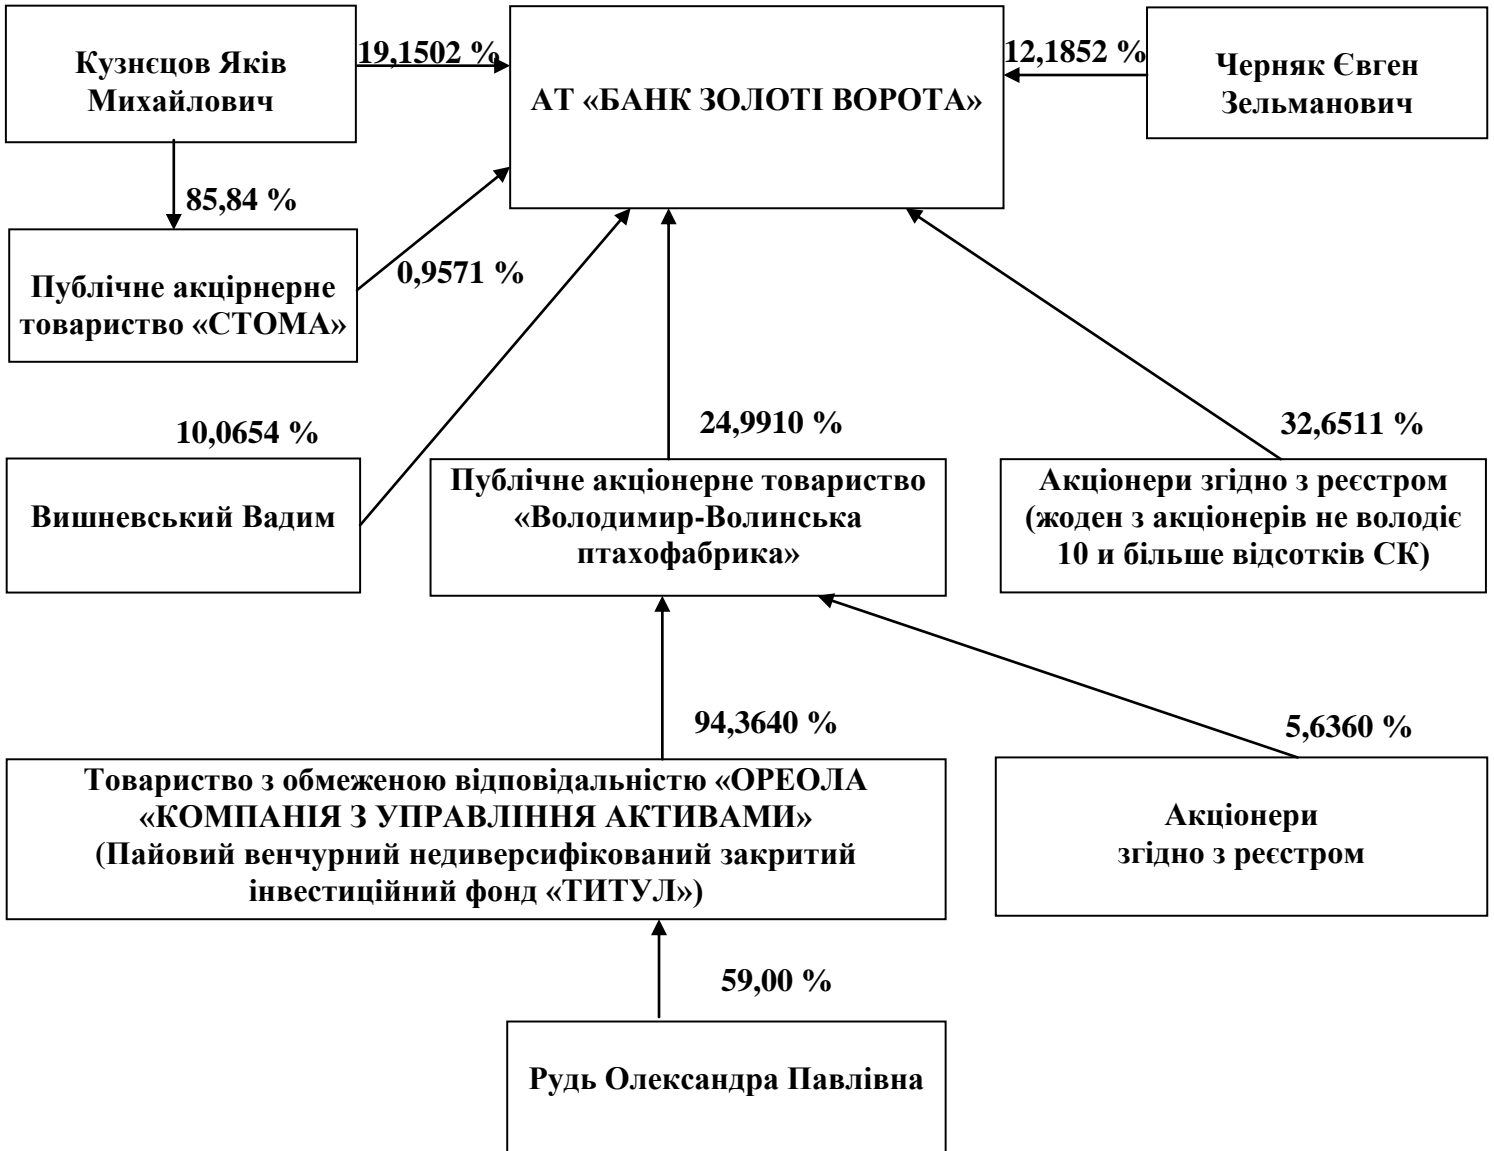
Кузнєцов Яків Михайлович

19,1502 %

АТ «БАНК ЗОЛОТІ ВОРОТА»

12,1852 %

Черняк Євген Зельманович

85,84 %

Публічне акцірнерне товариство «СТОМА»

0,9571 %

10,0654 %

Вишневський Вадим

24,9910 %

Публічне акціонерне товариство «Володимир-Волинська птахофабрика»

32,6511 %

Акціонери згідно з реєстром (жоден з акціонерів не володіє 10 и більше відсотків СК)

94,3640 %

5,6360 %

Товариство з обмеженою відповідальністю «ОРЕОЛА «КОМПАНІЯ З УПРАВЛІННЯ АКТИВАМИ» (Пайовий венчурний недиверсифікований закритий інвестиційний фонд «ТИТУЛ»)

Акціонери згідно з реєстром

59,00 %

Рудь Олександра Павлівна